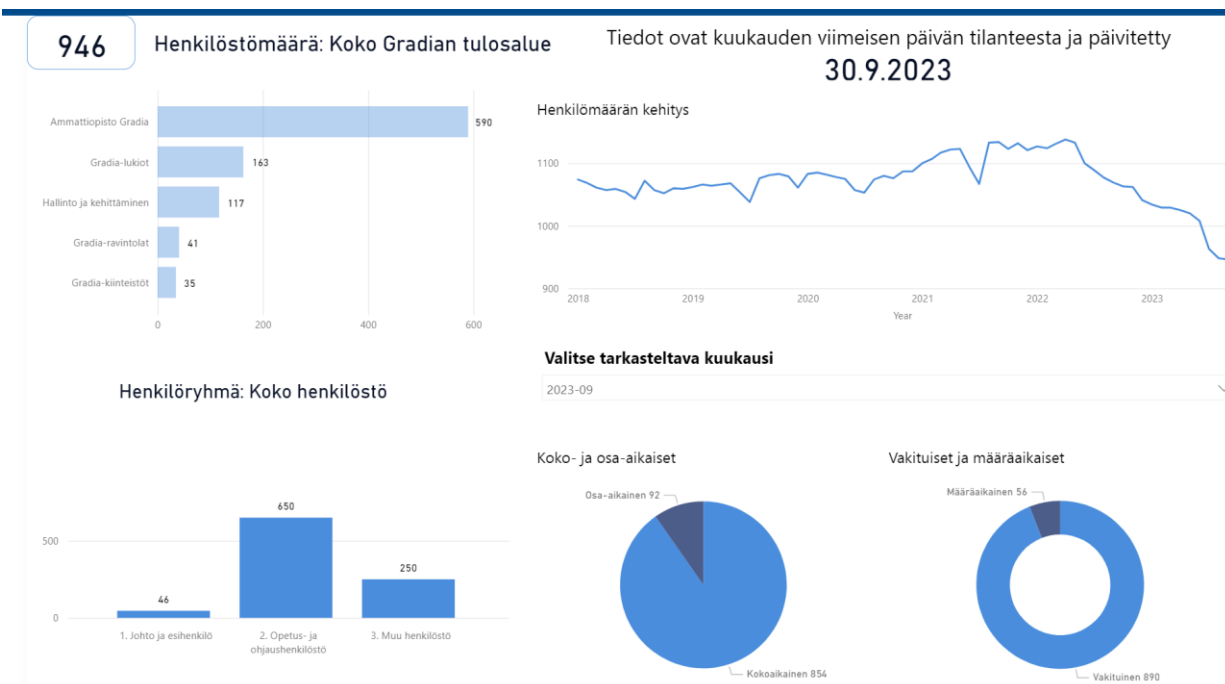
946 Henkilöstömäärä: Koko Gradian tulosalue

Tiedot ovat kuukauden viimeisen päivän tilanteesta ja päivitetty
30.9.2023

| | |
|---|---|
| Ammattiopisto Gradia | 590 |
| Gradia-lukiot | 163 |
| Hallinto ja kehittäminen | 117 |
| Gradia-ravintolat | 41 |
| Gradia-kiinteistöt | 35 |

0 200 400 600

Henkilömäärän kehitys

1100
1000
900
2018 2019 2020 2021 2022 2023
Year

Valitse tarkasteltava kuukausi
2023-09

Henkilöryhmä: Koko henkilöstö

500
0
46 1. Johto ja esihenkilö
650 2. Opetus- ja ohjaushenkilöstö
250 3. Muu henkilöstö

Koko- ja osa-aikaiset
Osa-aikainen 92
Kokoaikainen 854

Vakituiset ja määräaikaiset
Määräaikainen 56
Vakituinen 890